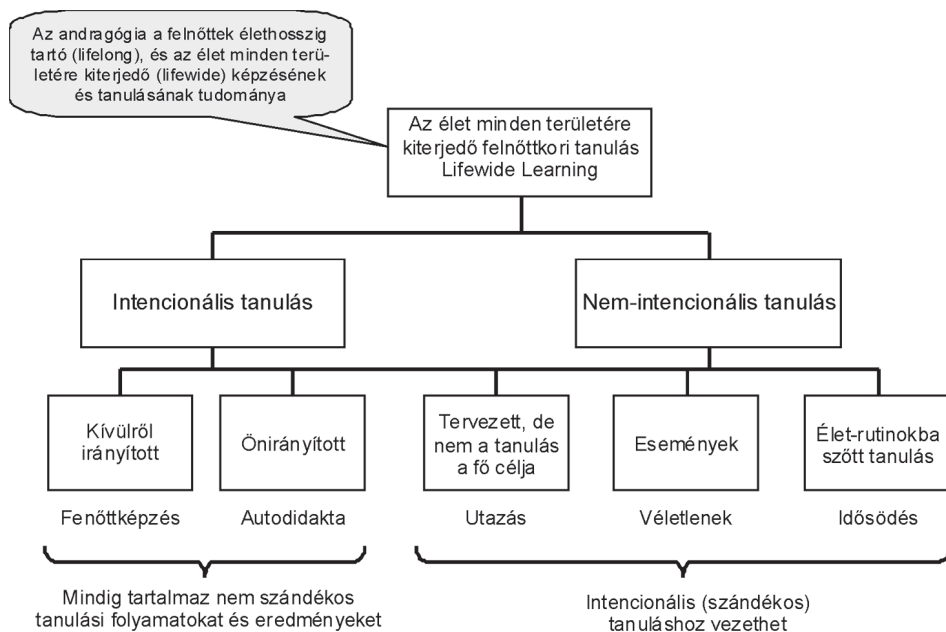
Az andragógia a felnőttek élethosszig tartó (lifelong), és az élet minden területére kiterjedő (lifewide) képzésének és tanulásának tudománya

Az élet minden területére kiterjedő felnőttkori tanulás Lifewide Learning

Intencionális tanulás

Nem-intencionális tanulás

Kívülről irányított

Önirányított

Tervezett, de nem a tanulás a fő célja

Események

Élet-rutinokba szőtt tanulás

Fenőttképzés

Autodidakta

Utazás

Véletlenek

Idősödés

Mindig tartalmaz nem szándékos tanulási folyamatokat és eredményeket

Intencionális (szándékos) tanuláshoz vezethet